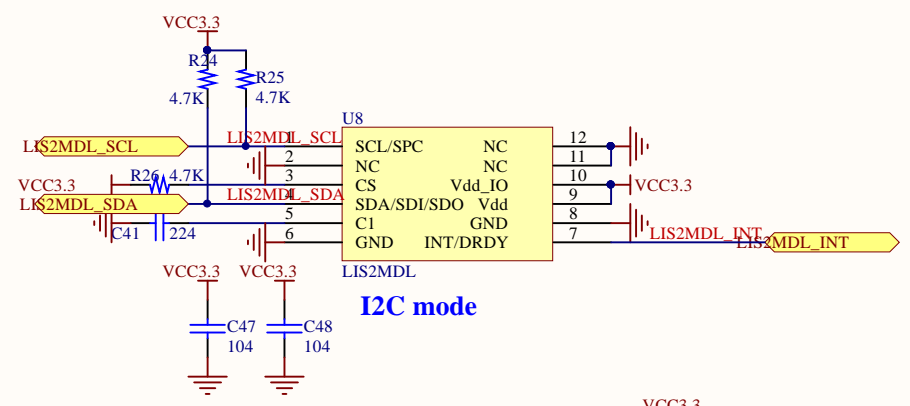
VCC3.3
R24
4.7K
R25
4.7K
U8
LIS2MDL_SCL
LIS2MDL_SCL
VCC3.3
R26 4.7K
LIS2MDL_SDA
LIS2MDL_SDA
C41 224
2
3
4
5
6
SCL/SPC
NC
CS
SDA/SDI/SDO
C1
GND
NC
NC
Vdd_IO
Vdd
GND
INT/DRDY
12
11
10
9
8
7
VCC3.3
LIS2MDL_INT
LIS2MDL_INT
LIS2MDL
I2C mode
VCC3.3
VCC3.3
C47
104
C48
104
VCC3.3